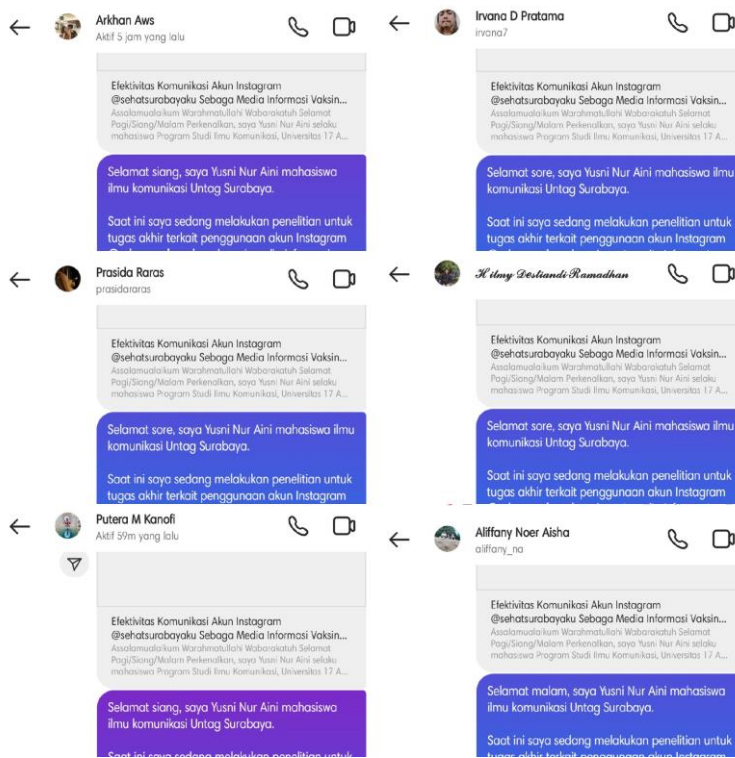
Arkhan Aws
Aktif 5 jam yang lalu

Efektivitas Komunikasi Akun Instagram @sehatsurabayaku Sebaga Media Informasi Vaksin...
Assalamualaikum Warahmatullahi Wabarakatuh Selamat Pagi/Siang/Malam Perkenalkan, saya Yusni Nur Aini selaku mahasiswa Program Studi Ilmu Komunikasi, Universitas 17 A...

Selamat siang, saya Yusni Nur Aini mahasiswa ilmu komunikasi Untag Surabaya.

Saat ini saya sedang melakukan penelitian untuk tugas akhir terkait penggunaan akun Instagram

Irvana D Pratama
irvana7

Efektivitas Komunikasi Akun Instagram @sehatsurabayaku Sebaga Media Informasi Vaksin...
Assalamualaikum Warahmatullahi Wabarakatuh Selamat Pagi/Siang/Malam Perkenalkan, saya Yusni Nur Aini selaku mahasiswa Program Studi Ilmu Komunikasi, Universitas 17 A...

Selamat sore, saya Yusni Nur Aini mahasiswa ilmu komunikasi Untag Surabaya.

Saat ini saya sedang melakukan penelitian untuk tugas akhir terkait penggunaan akun Instagram

Prasida Raras
prasidararas

Efektivitas Komunikasi Akun Instagram @sehatsurabayaku Sebaga Media Informasi Vaksin...
Assalamualaikum Warahmatullahi Wabarakatuh Selamat Pagi/Siang/Malam Perkenalkan, saya Yusni Nur Aini selaku mahasiswa Program Studi Ilmu Komunikasi, Universitas 17 A...

Selamat sore, saya Yusni Nur Aini mahasiswa ilmu komunikasi Untag Surabaya.

Saat ini saya sedang melakukan penelitian untuk tugas akhir terkait penggunaan akun Instagram

Hilmy Destiandi Ramadhan

Efektivitas Komunikasi Akun Instagram @sehatsurabayaku Sebaga Media Informasi Vaksin...
Assalamualaikum Warahmatullahi Wabarakatuh Selamat Pagi/Siang/Malam Perkenalkan, saya Yusni Nur Aini selaku mahasiswa Program Studi Ilmu Komunikasi, Universitas 17 A...

Selamat sore, saya Yusni Nur Aini mahasiswa ilmu komunikasi Untag Surabaya.

Saat ini saya sedang melakukan penelitian untuk tugas akhir terkait penggunaan akun Instagram

Putera M Kanofi
Aktif 59m yang lalu

Efektivitas Komunikasi Akun Instagram @sehatsurabayaku Sebaga Media Informasi Vaksin...
Assalamualaikum Warahmatullahi Wabarakatuh Selamat Pagi/Siang/Malam Perkenalkan, saya Yusni Nur Aini selaku mahasiswa Program Studi Ilmu Komunikasi, Universitas 17 A...

Selamat siang, saya Yusni Nur Aini mahasiswa ilmu komunikasi Untag Surabaya.

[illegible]

Aliffany Noer Aisha
aliffany_na

Efektivitas Komunikasi Akun Instagram @sehatsurabayaku Sebaga Media Informasi Vaksin...
Assalamualaikum Warahmatullahi Wabarakatuh Selamat Pagi/Siang/Malam Perkenalkan, saya Yusni Nur Aini selaku mahasiswa Program Studi Ilmu Komunikasi, Universitas 17 A...

Selamat malam, saya Yusni Nur Aini mahasiswa ilmu komunikasi Untag Surabaya.

Saat ini saya sedang melakukan penelitian untuk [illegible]